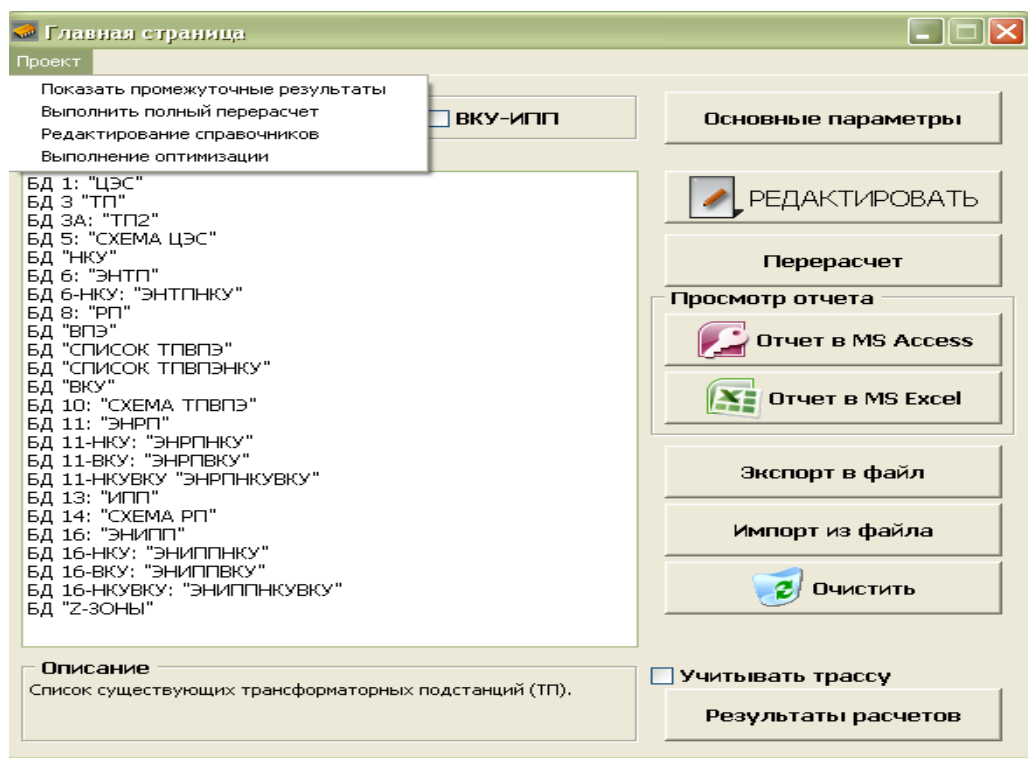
Главная страница
Проект
Показать промежуточные результаты
Выполнить полный перерасчет
Редактирование справочников
Выполнение оптимизации
ВКУ-ИПП
Основные параметры
БД 1: "ЦЭС"
БД 3 "ТП"
БД 3А: "ТП2"
БД 5: "СХЕМА ЦЭС"
БД "НКУ"
БД 6: "ЭНТП"
БД 6-НКУ: "ЭНТПНКУ"
БД 8: "РП"
БД "ВПЭ"
БД "СПИСОК ТПВПЭ"
БД "СПИСОК ТПВПЭНКУ"
БД "ВКУ"
БД 10: "СХЕМА ТПВПЭ"
БД 11: "ЭНРП"
БД 11-НКУ: "ЭНРПНКУ"
БД 11-ВКУ: "ЭНРПВКУ"
БД 11-НКУВКУ "ЭНРПНКУВКУ"
БД 13: "ИПП"
БД 14: "СХЕМА РП"
БД 16: "ЭНИПП"
БД 16-НКУ: "ЭНИППНКУ"
БД 16-ВКУ: "ЭНИППВКУ"
БД 16-НКУВКУ: "ЭНИППНКУВКУ"
БД "Z-ЗОНЫ"
РЕДАКТИРОВАТЬ
Перерасчет
Просмотр отчета
Отчет в MS Access
Отчет в MS Excel
Экспорт в файл
Импорт из файла
Очистить
Описание
Список существующих трансформаторных подстанций (ТП).
Учитывать трассу
Результаты расчетов